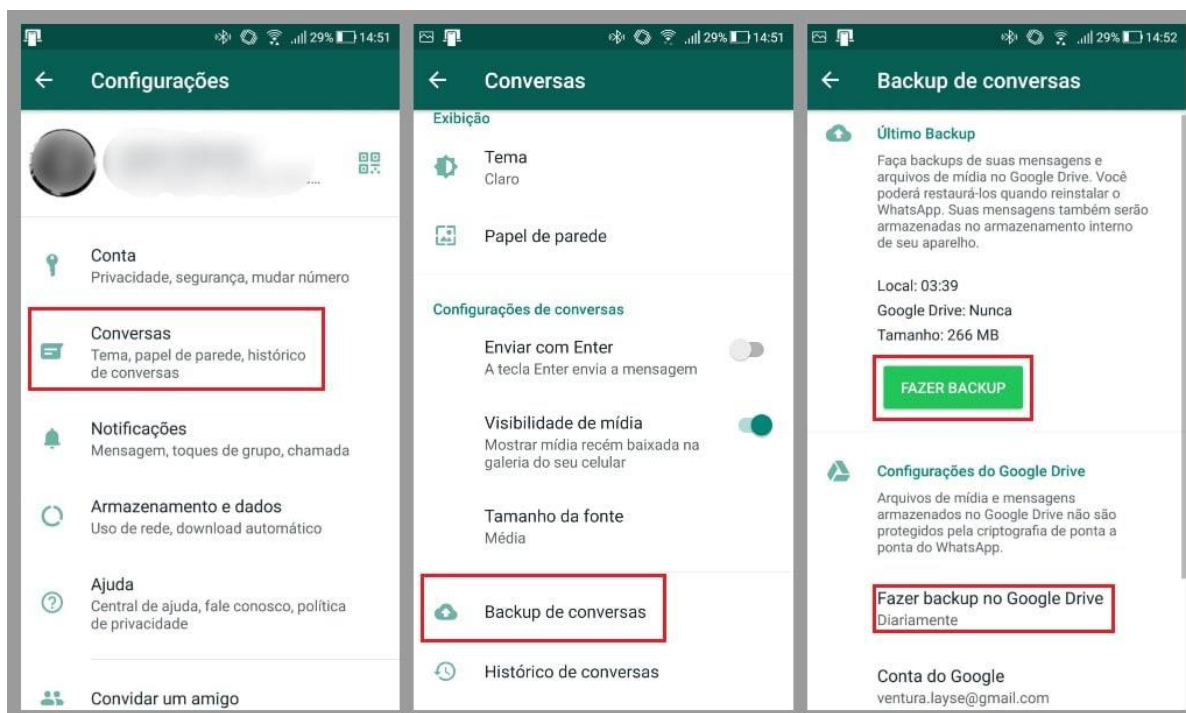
29% 14:51

Configurações

Conta
Privacidade, segurança, mudar número

Conversas
Tema, papel de parede, histórico de conversas

Notificações
Mensagem, toques de grupo, chamada

Armazenamento e dados
Uso de rede, download automático

Ajuda
Central de ajuda, fale conosco, política de privacidade

Convidar um amigo

29% 14:51

Conversas

Exibição

Tema
Claro

Papel de parede

Configurações de conversas

Enviar com Enter
A tecla Enter envia a mensagem

Visibilidade de mídia
Mostrar mídia recém baixada na galeria do seu celular

Tamanho da fonte
Média

Backup de conversas

Histórico de conversas

29% 14:52

Backup de conversas

Último Backup

Faça backups de suas mensagens e arquivos de mídia no Google Drive. Você poderá restaurá-los quando reinstalar o WhatsApp. Suas mensagens também serão armazenadas no armazenamento interno de seu aparelho.

Local: 03:39
Google Drive: Nunca
Tamanho: 266 MB

FAZER BACKUP

Configurações do Google Drive

Arquivos de mídia e mensagens armazenados no Google Drive não são protegidos pela criptografia de ponta a ponta do WhatsApp.

Fazer backup no Google Drive
Diariamente

Conta do Google
ventura.layse@gmail.com